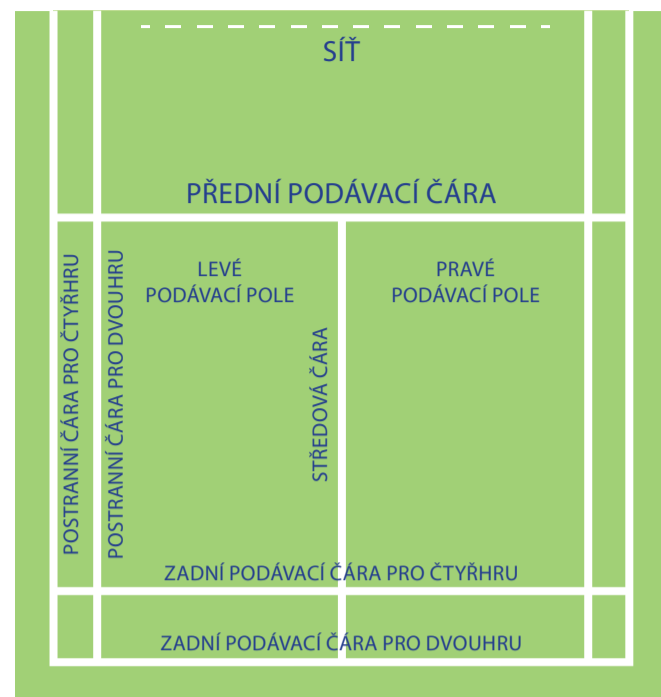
SÍŤ

PŘEDNÍ PODÁVACÍ ČÁRA

POSTRANNÍ ČÁRA PRO ČTYŘHRU

POSTRANNÍ ČÁRA PRO DVOUHRU

LEVÉ PODÁVACÍ POLE

STŘEDOVÁ ČÁRA

PRAVÉ PODÁVACÍ POLE

ZADNÍ PODÁVACÍ ČÁRA PRO ČTYŘHRU

ZADNÍ PODÁVACÍ ČÁRA PRO DVOUHRU